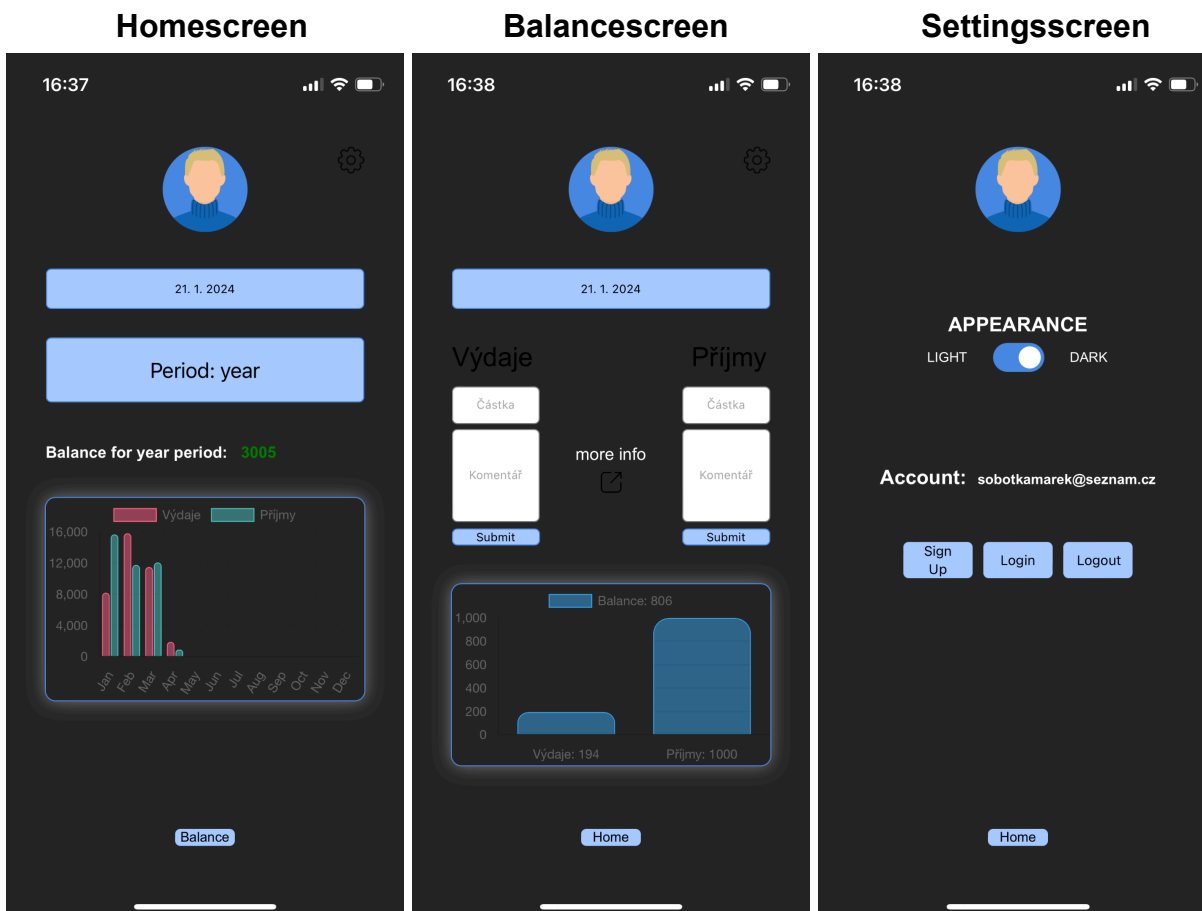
Homescreen

16:37

21. 1. 2024

Period: year

Balance for year period: 3005

Výdaje Příjmy

16,000
12,000
8,000
4,000
0

Jan Feb Mar Apr May Jun Jul Aug Sep Oct Nov Dec

Balance

Balancescreen

16:38

21. 1. 2024

Výdaje

Příjmy

Částka

Komentář

Submit

more info

Částka

Komentář

Submit

Balance: 806

1,000
800
600
400
200
0

Výdaje: 194

Příjmy: 1000

Home

Settingsscreen

16:38

APPEARANCE

LIGHT DARK

Account: sobotkamarek@seznam.cz

Sign Up

Login

Logout

Home